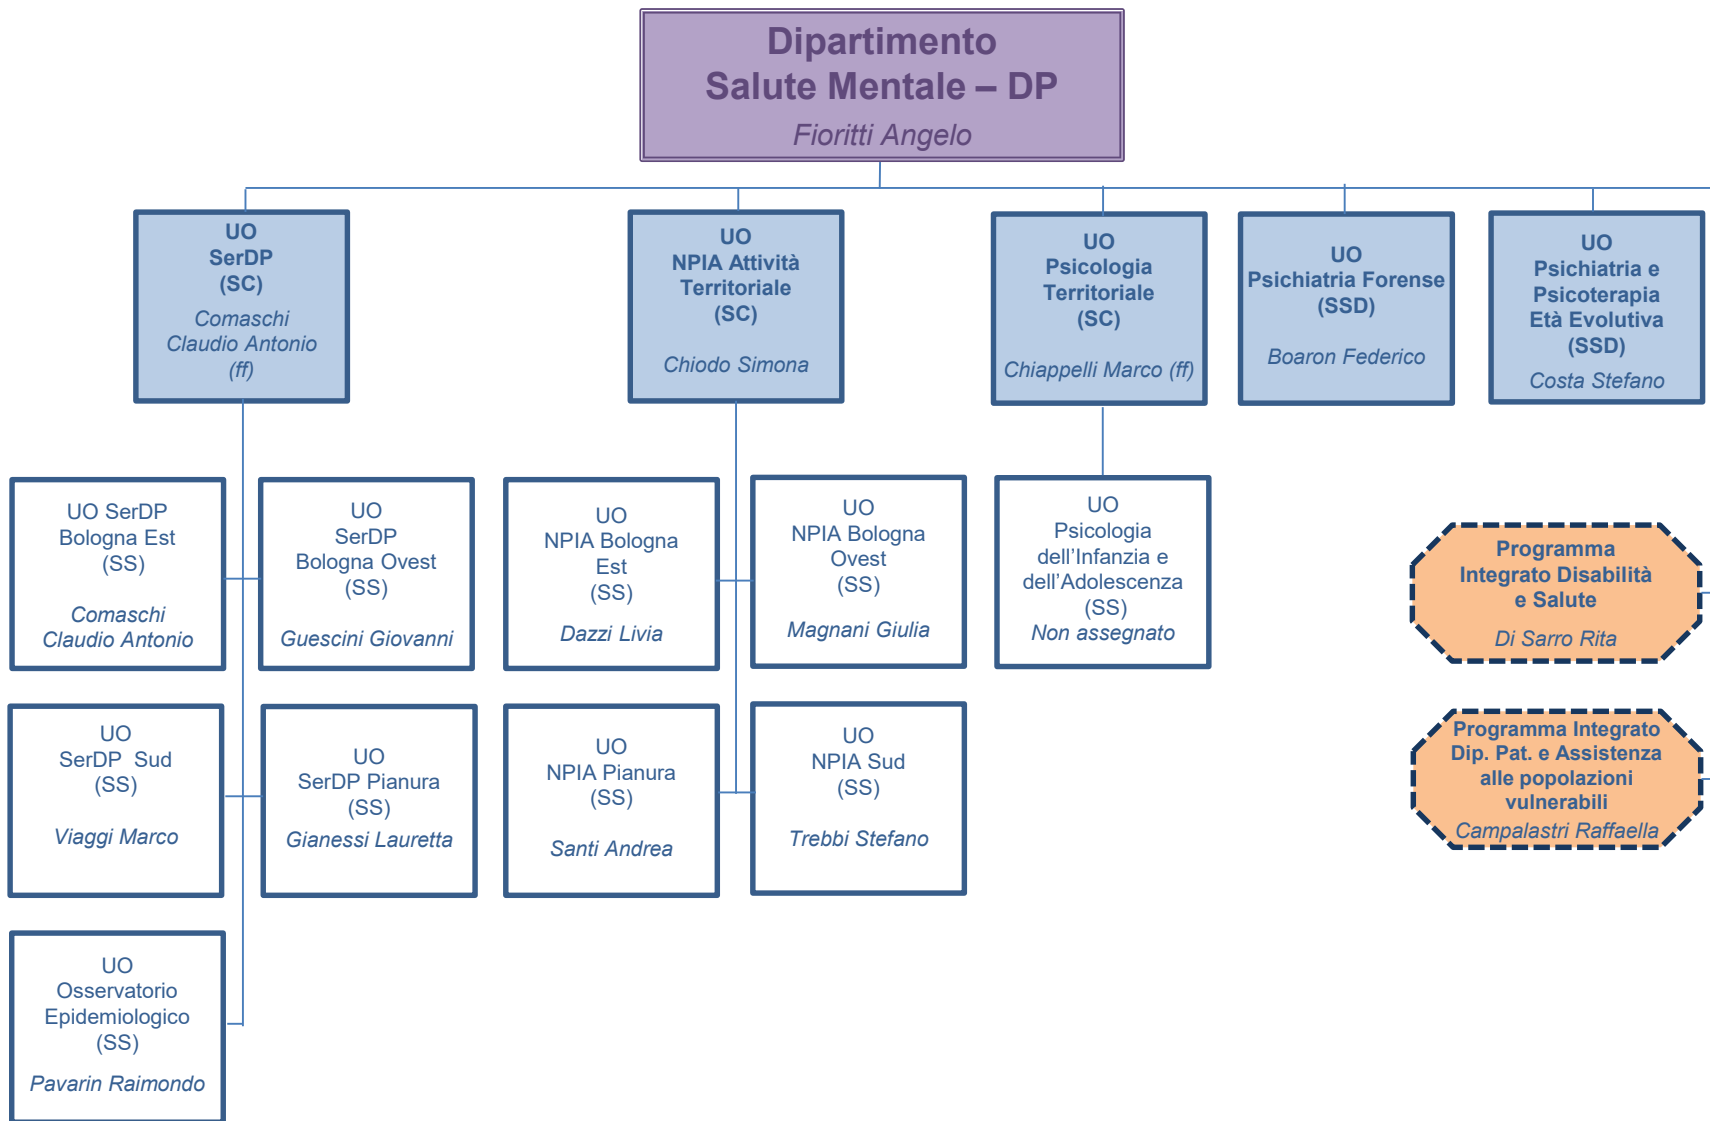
Dipartimento
Salute Mentale – DP
Fioritti Angelo

UO
SerDP
(SC)
Comaschi
Claudio Antonio
(ff)

UO
NPIA Attività
Territoriale
(SC)
Chiodo Simona

UO
Psicologia
Territoriale
(SC)
Chiappelli Marco (ff)

UO
Psichiatria Forense
(SSD)
Boaron Federico

UO
Psichiatria e
Psicoterapia
Età Evolutiva
(SSD)
Costa Stefano

UO SerDP
Bologna Est
(SS)
Comaschi
Claudio Antonio

UO
SerDP
Bologna Ovest
(SS)
Guescini Giovanni

UO
NPIA Bologna
Est
(SS)
Dazzi Livia

UO
NPIA Bologna
Ovest
(SS)
Magnani Giulia

UO
Psicologia
dell'Infanzia e
dell'Adolescenza
(SS)
Non assegnato

Programma
Integrato Disabilità
e Salute
Di Sarro Rita

UO
SerDP Sud
(SS)
Viaggi Marco

UO
SerDP Pianura
(SS)
Gianessi Lauretta

UO
NPIA Pianura
(SS)
Santi Andrea

UO
NPIA Sud
(SS)
Trebbi Stefano

Programma Integrato
Dip. Pat. e Assistenza
alle popolazioni
vulnerabili
Campalastri Raffaella

UO
Osservatorio
Epidemiologico
(SS)
Pavarin Raimondo